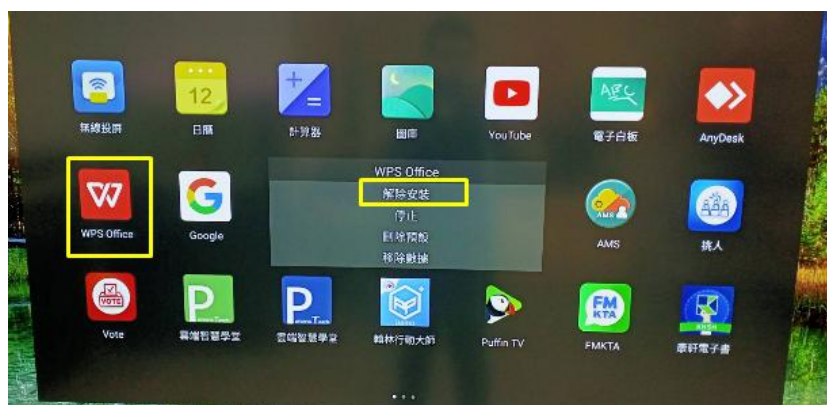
無線投屏

12
日曆

計算器

圖庫

YouTube

電子白板

AnyDesk

WPS Office

Google

WPS Office
解除安裝
停止
回除預設
移除數據

AMS

挑人

VOTE
Vote

雲端智慧學堂

雲端智慧學堂

翰林行動大師

Puffin TV

FM KTA
FMKTA

康軒電子書